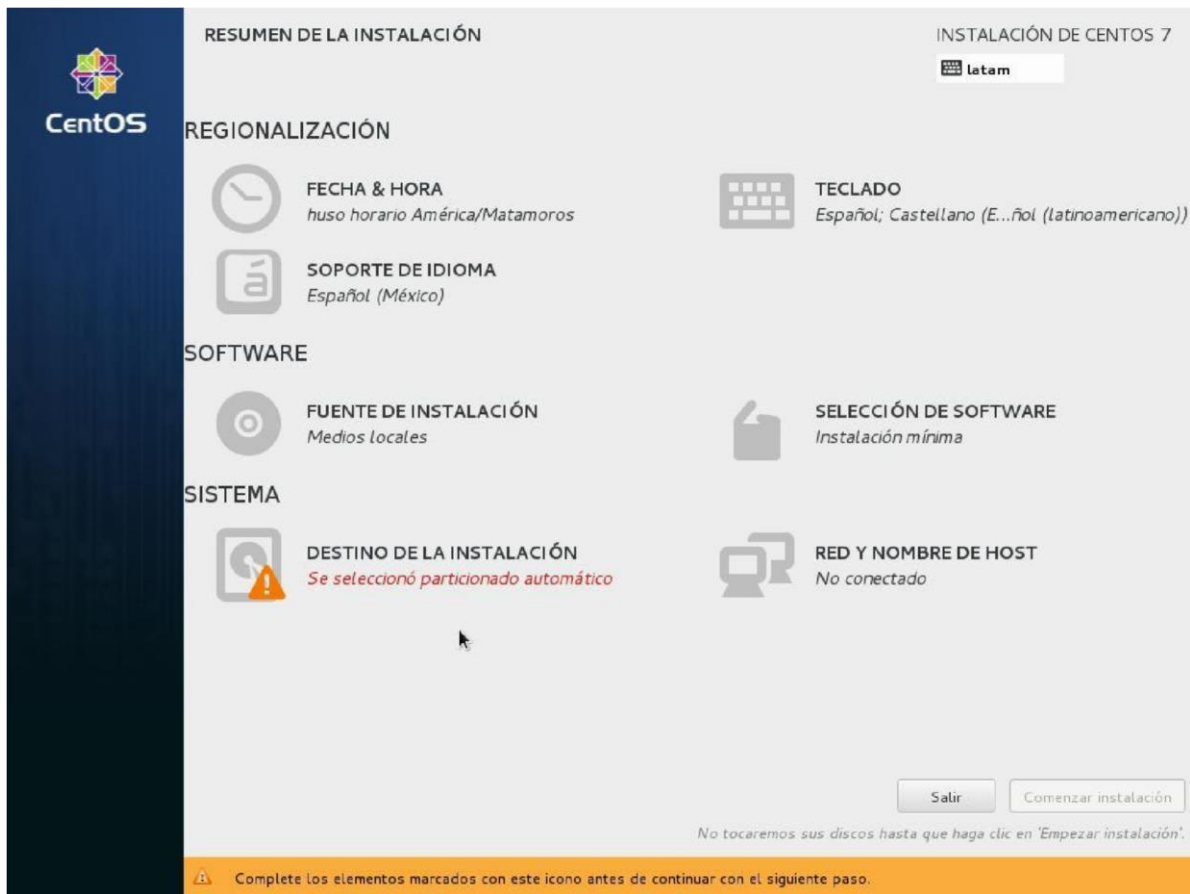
CentOS

RESUMEN DE LA INSTALACIÓN

INSTALACIÓN DE CENTOS 7

latam

REGIONALIZACIÓN

FECHA & HORA
huso horario América/Matamoros

TECLADO
Español; Castellano (E...ñol (latinoamericano))

SOPORTE DE IDIOMA
Español (México)

SOFTWARE

FUENTE DE INSTALACIÓN
Medios locales

SELECCIÓN DE SOFTWARE
Instalación mínima

SISTEMA

DESTINO DE LA INSTALACIÓN
Se seleccionó particionado automático

RED Y NOMBRE DE HOST
No conectado

Salir

Comenzar instalación

No tocaremos sus discos hasta que haga clic en 'Empezar instalación'.

Complete los elementos marcados con este icono antes de continuar con el siguiente paso.